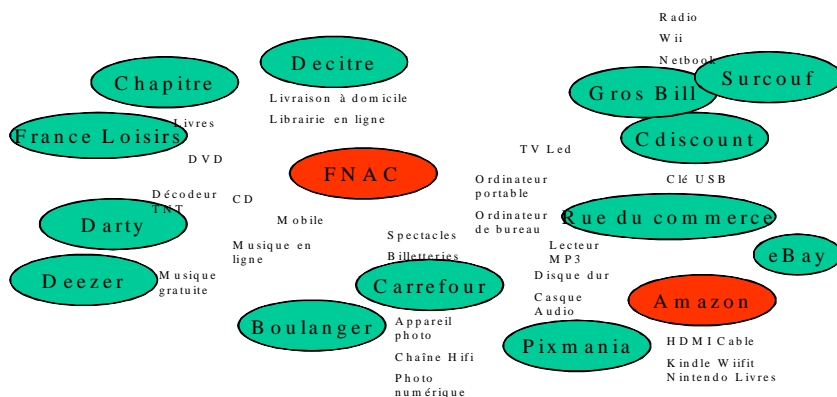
Radio
Wii
Netbook
Decitre
Chapitre
Surcouf
Gros Bill
Livraison à domicile
Librairie en ligne
Livres
France Loisirs
Cdiscount
TV Led
DVD
FNAC
Ordinateur portable
Clé USB
Décodeur TNT
CD
Darty
Ordinateur de bureau
Rue du commerce
Mobile
Spectacles
Musique en ligne
Lecteur MP3
eBay
Billetteries
Deezer
Musique gratuite
Disque dur
Carrefour
Casque Audio
Amazon
Boulanger
Appareil photo
Pixmania
HDMI Cable
Chaîne Hifi
Kindle Wiifit
Nintendo Livres
Photo numérique